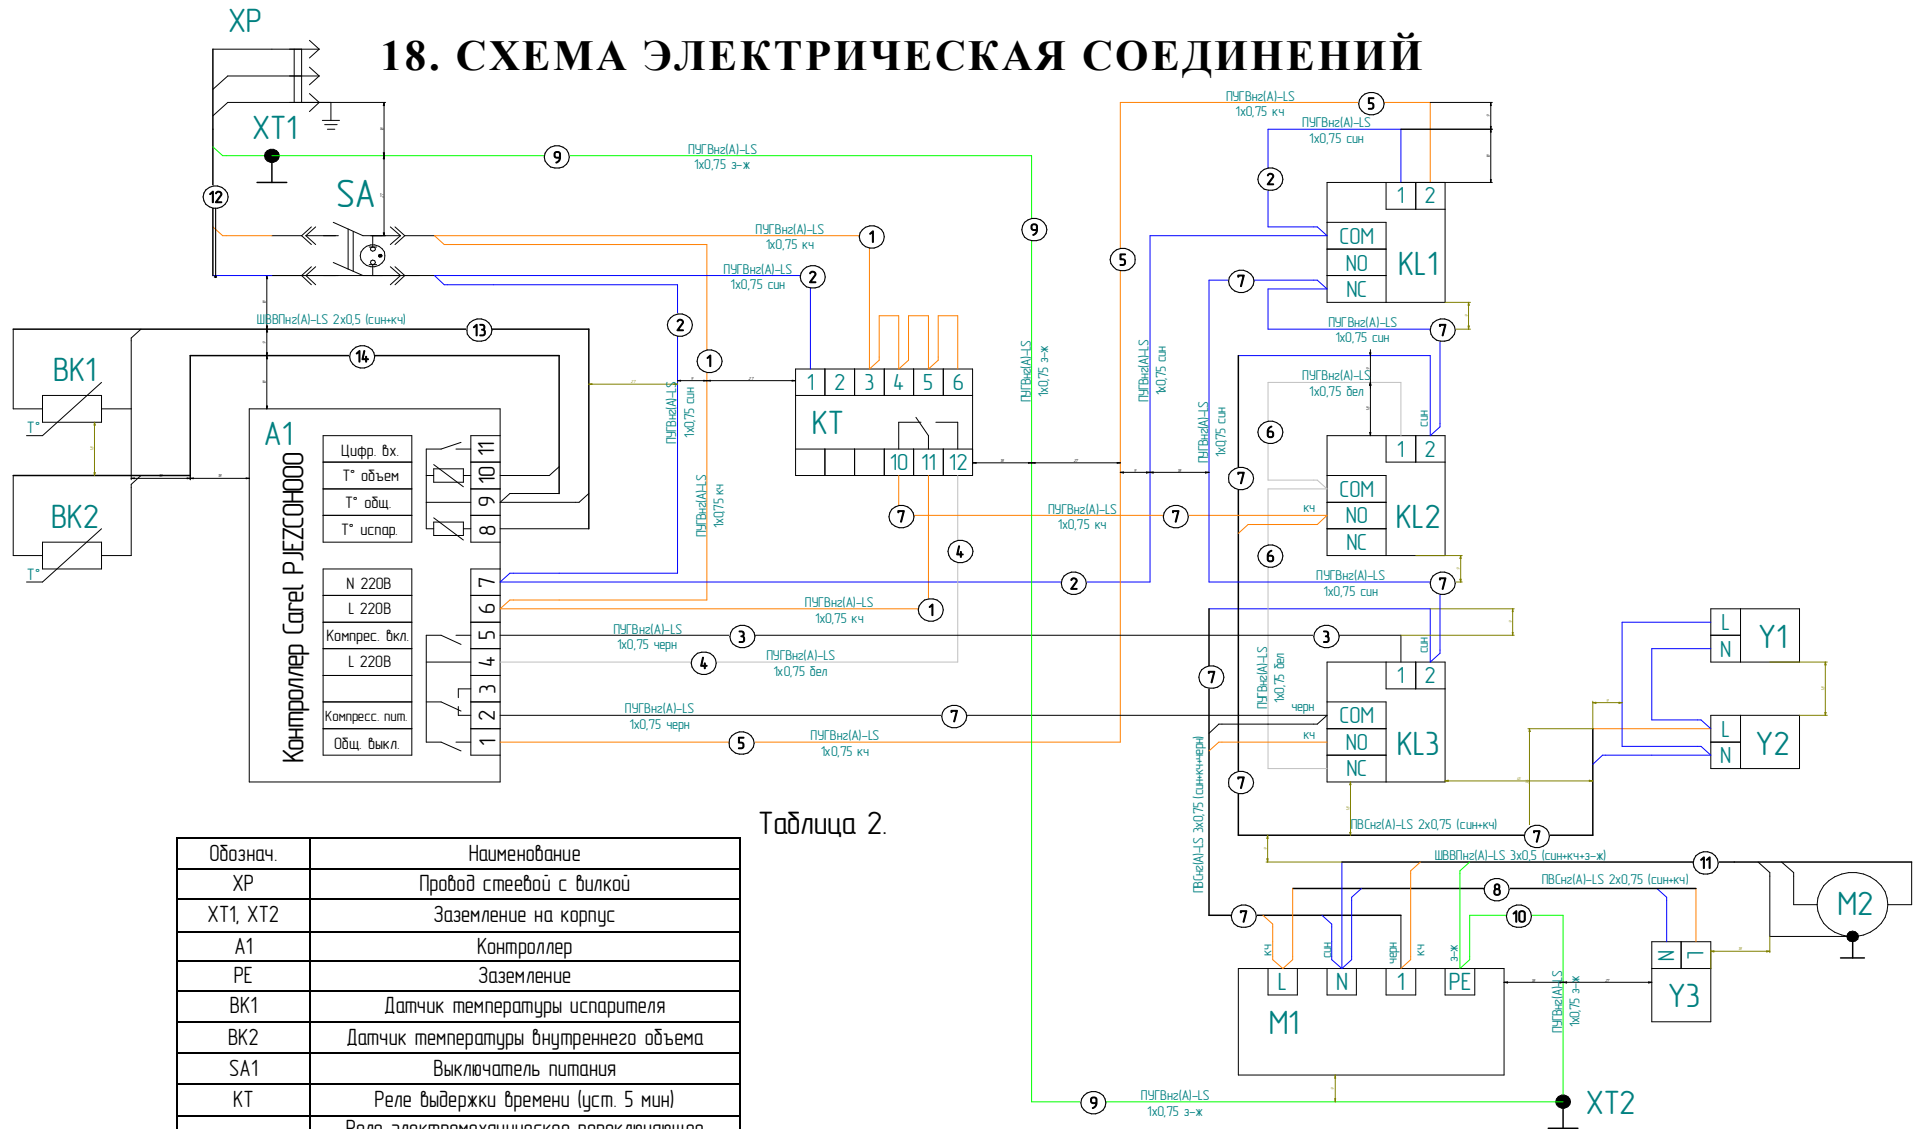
18. СХЕМА ЭЛЕКТРИЧЕСКАЯ СОЕДИНЕНИЙ

XP
XT1
SA
12
9
ПУГВнг(А)-LS 1х0,75 з-ж
ПУГВнг(А)-LS 1х0,75 кч
1
ПУГВнг(А)-LS 1х0,75 син
2
ШВВПнг(А)-LS 2х0,5 (син+кч)
13
14
BK1
T°
BK2
T°
A1
Контроллер Carel PJEZC0H000
Цифр. вх.
T° объем
T° общ.
T° испар.
11
10
9
8
N 220В
L 220В
Компрес. вкл.
L 220В
Компресс. пит.
Общ. выкл.
7
6
5
4
3
2
1
2
1
ПУГВнг(А)-LS 1х0,75 син
ПУГВнг(А)-LS 1х0,75 кч
1 2 3 4 5 6
KT
10 11 12
7
4
ПУГВнг(А)-LS 1х0,75 кч
7
9
ПУГВнг(А)-LS 1х0,75 з-ж
5
ПУГВнг(А)-LS 1х0,75 син
ПУГВнг(А)-LS 1х0,75 син
2
ПУГВнг(А)-LS 1х0,75 кч
1
ПУГВнг(А)-LS 1х0,75 черн
3
4
ПУГВнг(А)-LS 1х0,75 бел
ПУГВнг(А)-LS 1х0,75 черн
7
5
ПУГВнг(А)-LS 1х0,75 кч
ПУГВнг(А)-LS 1х0,75 кч
5
ПУГВнг(А)-LS 1х0,75 син
2
1 2
COM
NO
NC
KL1
7
ПУГВнг(А)-LS 1х0,75 син
7
ПУГВнг(А)-LS 1х0,75 бел
6
син
1 2
COM
кч
NO
NC
KL2
7
6
ПУГВнг(А)-LS 1х0,75 син
7
3
син
1 2
7
ПУГВнг(А)-LS 1х0,75 бел
черн
COM
кч
NO
NC
KL3
7
ПВСнг(А)-LS 3х0,75 (син+кч+черн)
ПВСнг(А)-LS 2х0,75 (син+кч)
7
L
N
Y1
L
N
Y2
ШВВПнг(А)-LS 3х0,5 (син+кч+з-ж)
11
ПВСнг(А)-LS 2х0,75 (син+кч)
8
M2
7
10
кч
син
черн
кч
з-ж
L
N
1
PE
M1
N
L
Y3
ПУГВнг(А)-LS 1х0,75 з-ж
9
ПУГВнг(А)-LS 1х0,75 з-ж
XT2

Таблица 2.

| Обознач. | Наименование |
|---|---|
| XP | Провод сетевой с вилкой |
| XT1, XT2 | Заземление на корпус |
| A1 | Контроллер |
| PE | Заземление |
| BK1 | Датчик температуры испарителя |
| BK2 | Датчик температуры внутреннего объема |
| SA1 | Выключатель питания |
| KT | Реле выдержки времени (уст. 5 мин) |
| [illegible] | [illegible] |